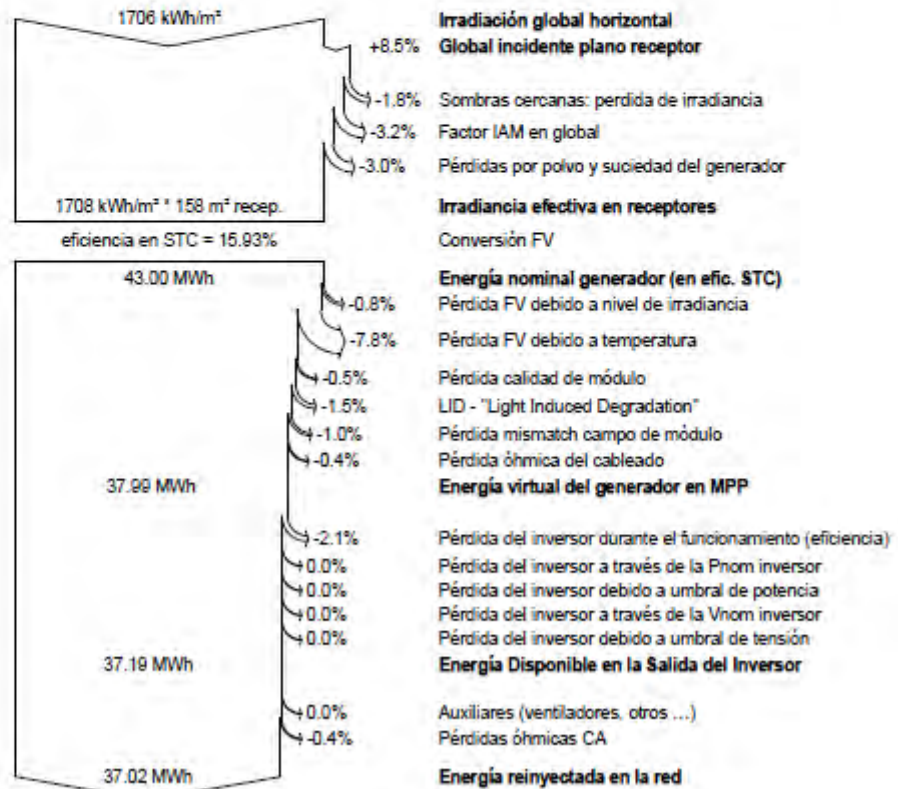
1706 kWh/m²

Irradiación global horizontal

+8.5% Global incidente plano receptor

-1.8% Sombras cercanas: perdida de irradiancia

-3.2% Factor IAM en global

-3.0% Pérdidas por polvo y suciedad del generador

1708 kWh/m² * 158 m² recep.

Irradiancia efectiva en receptores

eficiencia en STC = 15.93%

Conversión FV

43.00 MWh

Energía nominal generador (en efic. STC)

-0.8% Pérdida FV debido a nivel de irradiancia

-7.8% Pérdida FV debido a temperatura

-0.5% Pérdida calidad de módulo

-1.5% LID - "Light Induced Degradation"

-1.0% Pérdida mismatch campo de módulo

-0.4% Pérdida óhmica del cableado

37.99 MWh

Energía virtual del generador en MPP

-2.1% Pérdida del inversor durante el funcionamiento (eficiencia)

0.0% Pérdida del inversor a través de la Pnom inversor

0.0% Pérdida del inversor debido a umbral de potencia

0.0% Pérdida del inversor a través de la Vnom inversor

0.0% Pérdida del inversor debido a umbral de tensión

37.19 MWh

Energía Disponible en la Salida del Inversor

0.0% Auxiliares (ventiladores, otros ...)

-0.4% Pérdidas óhmicas CA

37.02 MWh

Energía reinyectada en la red